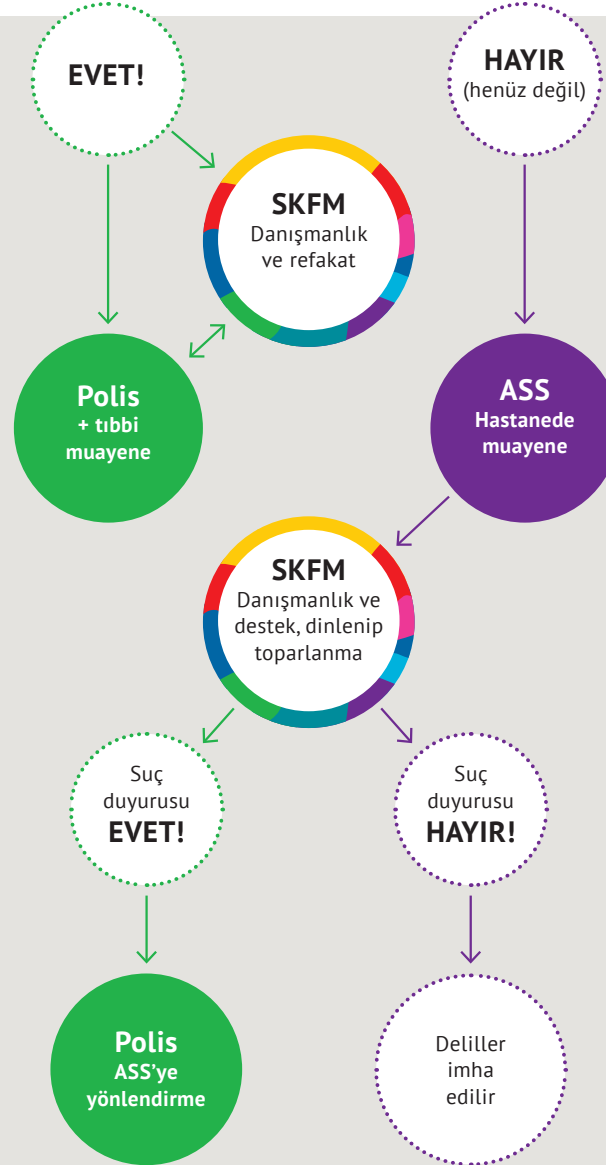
EVET!

HAYIR
(henüz değil)

SKFM
Danışmanlık ve refakat

Polis
+ tıbbi muayene

ASS
Hastanede muayene

SKFM
Danışmanlık ve destek, dinlenip toparlanma

Suç duyurusu
EVET!

Suç duyurusu
HAYIR!

Polis
ASS'ye yönlendirme

Deliller imha edilir